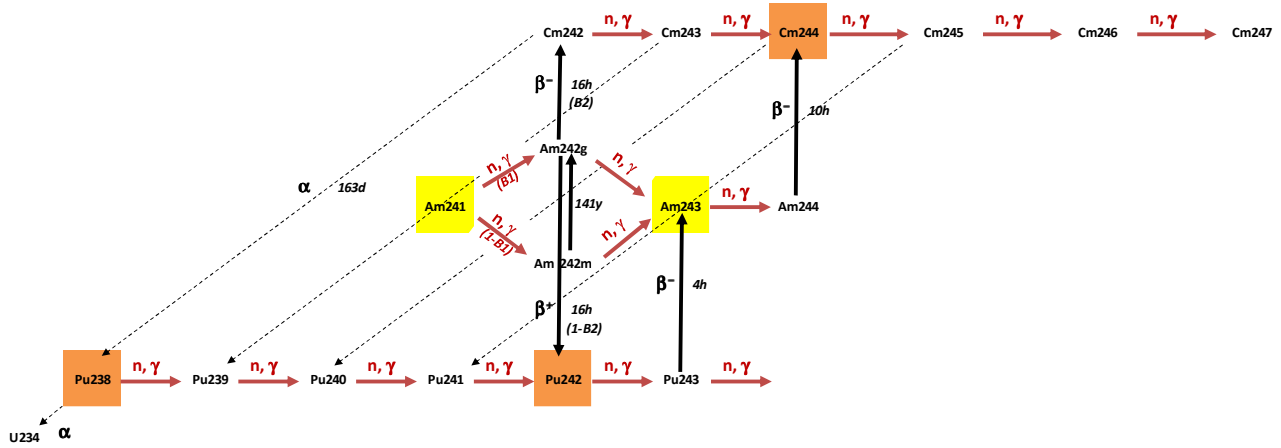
Cm242 n, γ Cm243 n, γ Cm244 n, γ Cm245 n, γ Cm246 n, γ Cm247

β⁻ 16h (B2)

β⁻ 10h

Am242g

α 163d

Am241 n, γ (B1)

n, γ

141y

Am243 n, γ Am244

n, γ (1-B1)

n, γ

Am 242m

β⁻ 4h

β⁺ 16h (1-B2)

Pu238 n, γ Pu239 n, γ Pu240 n, γ Pu241 n, γ Pu242 n, γ Pu243 n, γ

U234 α